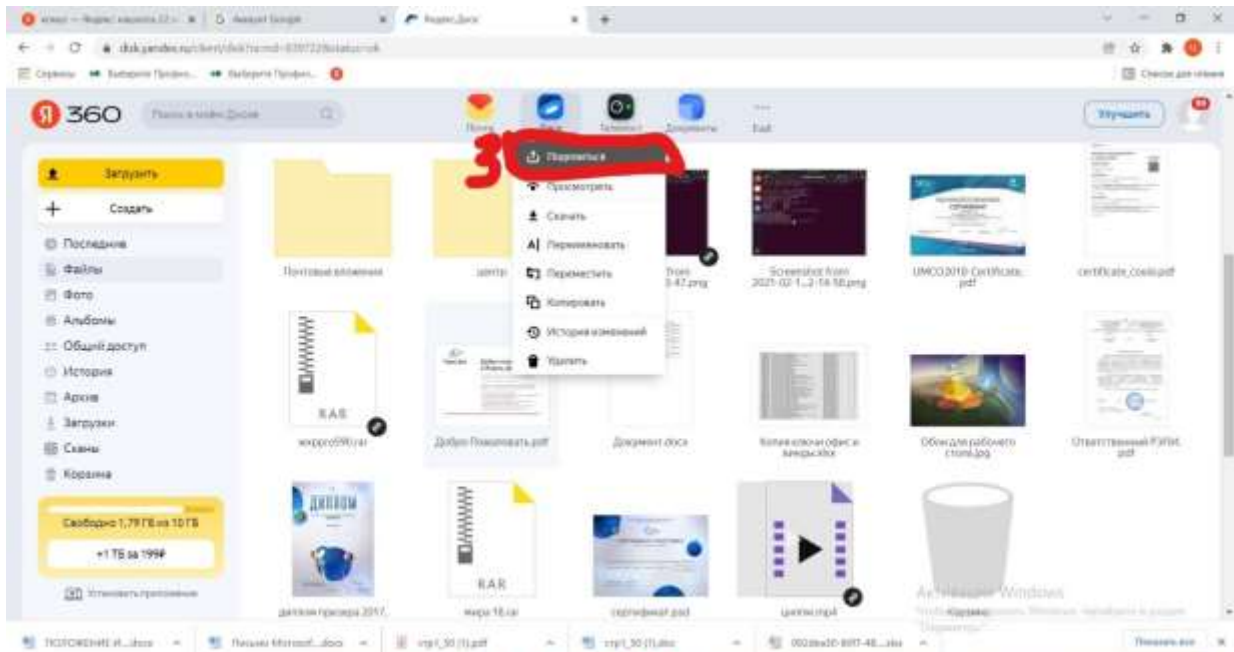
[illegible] | Аккаунт Google | Яндекс.Диск

disk.yandex.ru/client/disk?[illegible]

Сервисы | Выберите Профес... | Выберите Профес... | Список для чтения

Я 360 | Поиск в хранилище Диска

Почта | Диск | Телемост | Документы | Ещё

Улучшить

Загрузить

Создать

Последние

Файлы

Фото

Альбомы

Общий доступ

История

Архив

Загрузки

Сканы

Корзина

Свободно 1,79 ГБ из 10 ГБ

+1 ТБ за 199₽

Установить приложение

3

Поделиться

Просмотреть

Скачать

Переименовать

Переместить

Копировать

История изменений

Удалить

Почтовые вложения

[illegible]

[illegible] from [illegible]-47.png

Screenshot from 2021-02-1...2-14-58.png

UMCO2019 Certificate.pdf

certificate_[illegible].pdf

RAR

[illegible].rar

Добро Пожаловать.pdf

Документ.docx

Копия ключи офис и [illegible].xlsx

Обои для рабочего стола.jpg

Ответственный РЭПК.pdf

ДИПЛОМ

диплом призера 2017.

RAR

мира 16.rar

сертификат.psd

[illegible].mp4

Активация Windows

Чтобы активировать Windows, перейдите в раздел "Параметры".

Корзина

ПОЛОЖЕНИЕ И...docx | Лист Microsoft...docx | стр1_30 (1).pdf | стр1_30 (1).doc | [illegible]...xlsx | Показать все